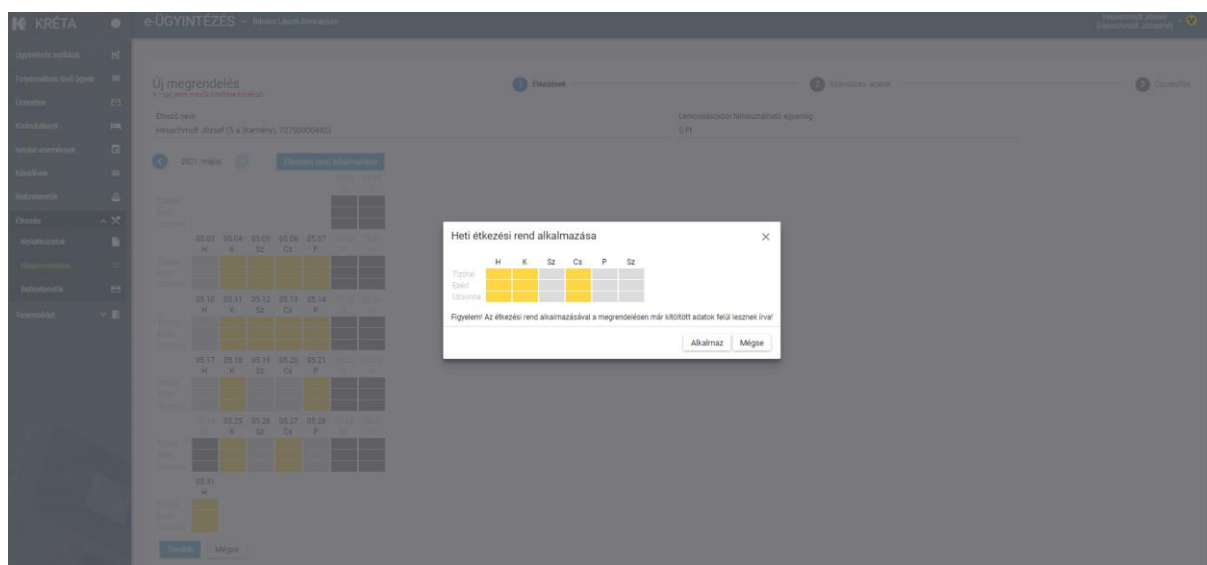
KRÉTA

e-ÜGYINTÉZÉS – Bárdos László Gimnázium

Ügyintézés indítása
Folyamatban lévő ügyek
Üzenetek
Kérdőívek
Iskolai események
Kötelező
Befizetendők
Étkezés
Nyilatkozatok
Megrendelések
Befizetendők
Tanulmányok

Új megrendelés

1 Étkezések
2 Számlázási adatok
3 Összesítés

Étkező neve
Lemondásokból felhasználható egyenleg
0 Ft

2021. május

Heti étkezési rend alkalmazása

Tovább
Mégse

Heti étkezési rend alkalmazása

| | H | K | Sz | Cs | P | Sz |
|---|---|---|---|---|---|---|
| Tízórai | | | | | | |
| Ebéd | | | | | | |
| Uzsonna | | | | | | |

Figyelem! Az étkezési rend alkalmazásával a megrendelésen már kitöltött adatok felül lesznek írva!

Alkalmaz
Mégse